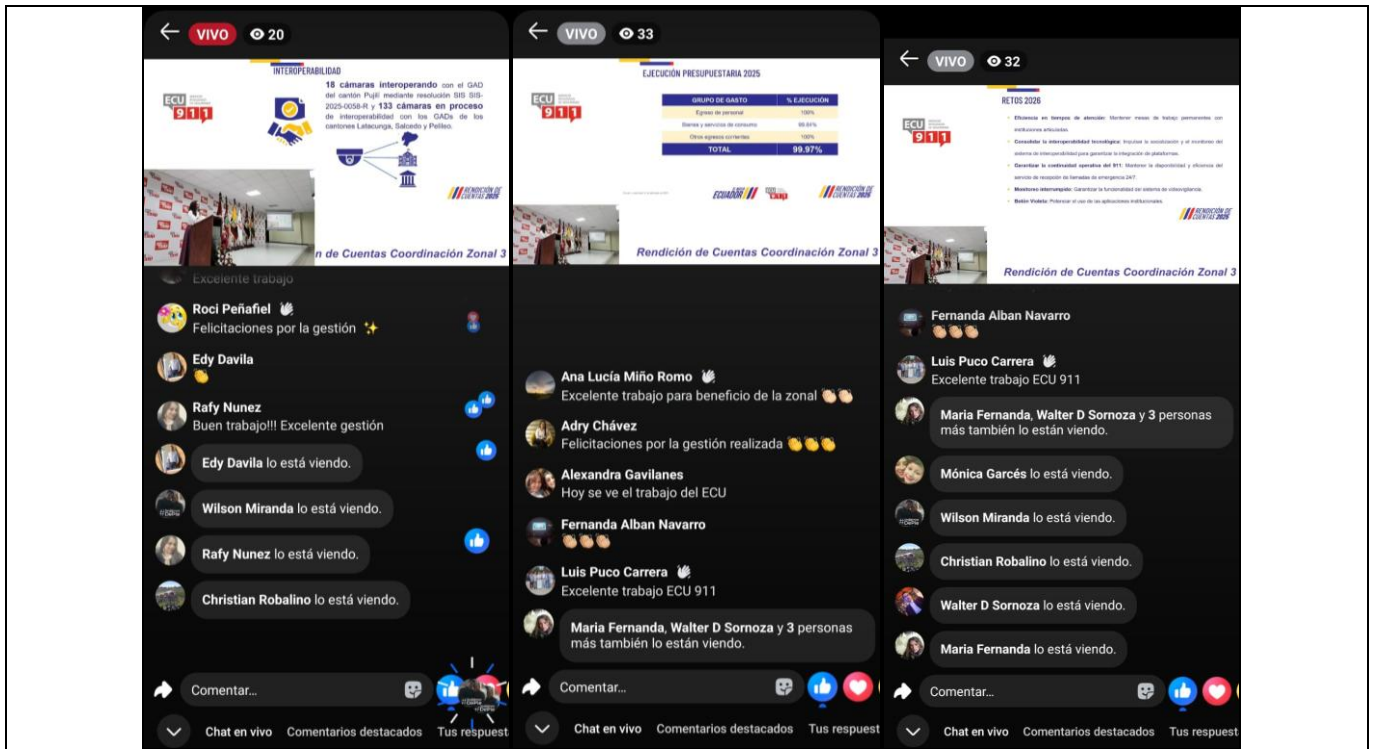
VIVO 20

INTEROPERABILIDAD

ECU 911

**18 cámaras interoperando** con el GAD del cantón Pujilí mediante resolución SIS SIS-2025-0058-R y **133 cámaras en proceso** de interoperabilidad con los GADs de los cantones Latacunga, Salcedo y Pelileo.

RENDICIÓN DE CUENTAS 2025

n de Cuentas Coordinación Zonal 3

Excelente trabajo

Roci Peñafiel
Felicitaciones por la gestión ✨

Edy Davila
👏

Rafy Nunez
Buen trabajo!!! Excelente gestión

Edy Davila lo está viendo.

Wilson Miranda lo está viendo.

Rafy Nunez lo está viendo.

Christian Robalino lo está viendo.

Comentar...

Chat en vivo Comentarios destacados Tus respuest

VIVO 33

EJECUCIÓN PRESUPUESTARIA 2025

ECU 911

| GRUPO DE GASTO | % EJECUCIÓN |
|---|---|
| Egreso de personal | 100% |
| Bienes y servicios de consumo | 99.84% |
| Otros egresos corrientes | 100% |
| TOTAL | 99.97% |

ECUADOR TODO

RENDICIÓN DE CUENTAS 2025

Rendición de Cuentas Coordinación Zonal 3

Ana Lucía Miño Romo
Excelente trabajo para beneficio de la zonal 👏👏

Adry Chávez
Felicitaciones por la gestión realizada 👏👏👏

Alexandra Gavilanes
Hoy se ve el trabajo del ECU

Fernanda Alban Navarro
👏👏👏

Luis Puco Carrera
Excelente trabajo ECU 911

Maria Fernanda, Walter D Sornoza y 3 personas más también lo están viendo.

Comentar...

Chat en vivo Comentarios destacados Tus respuest

VIVO 32

RETOS 2026

ECU 911

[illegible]

RENDICIÓN DE CUENTAS 2025

Rendición de Cuentas Coordinación Zonal 3

Fernanda Alban Navarro
👏👏👏

Luis Puco Carrera
Excelente trabajo ECU 911

Maria Fernanda, Walter D Sornoza y 3 personas más también lo están viendo.

Mónica Garcés lo está viendo.

Wilson Miranda lo está viendo.

Christian Robalino lo está viendo.

Walter D Sornoza lo está viendo.

Maria Fernanda lo está viendo.

Comentar...

Chat en vivo Comentarios destacados Tus respuest